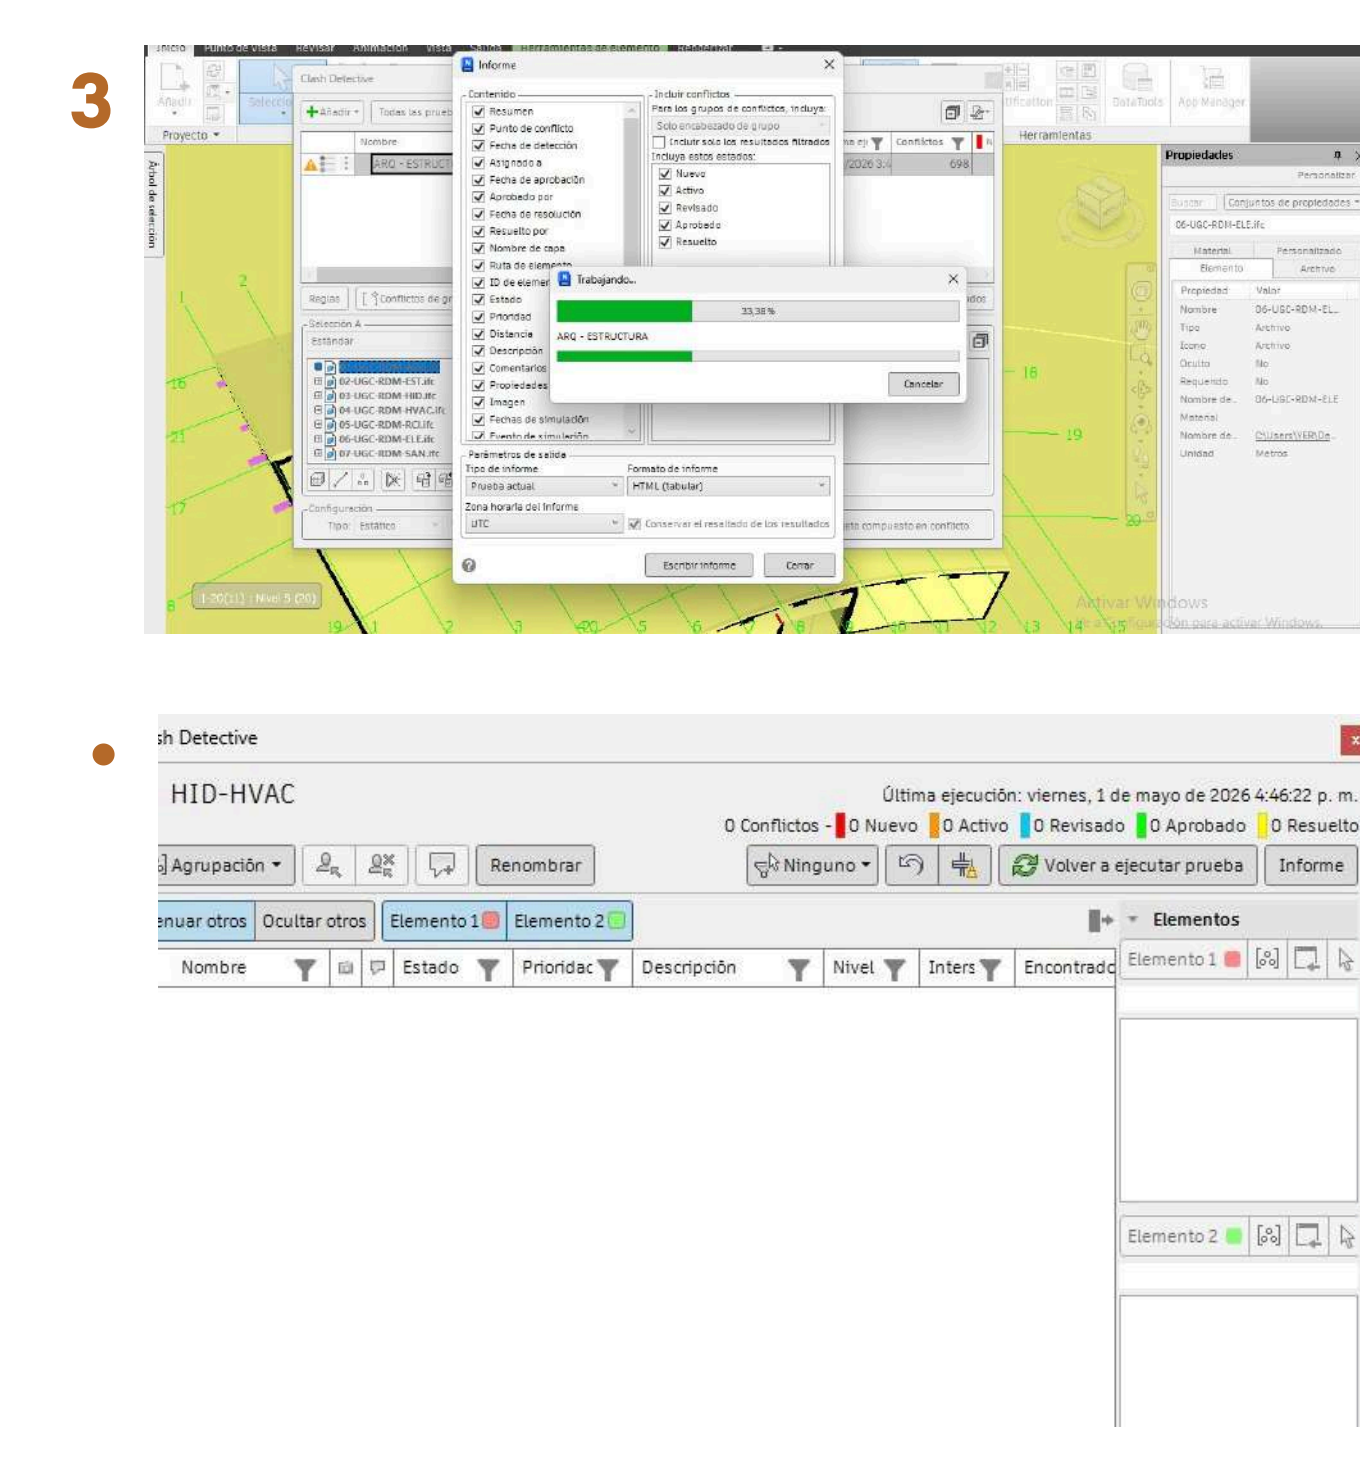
3

Inicio Punto de vista Revisar Animación Vista Salida Herramientas de elemento Renderizar

Añadir Selección Proyecto

Clash Detective

Añadir Todas las pruebas

Nombre

ARQ - ESTRUCT

Reglas Conflictos de gr

Selección A

Estándar

02-UGC-RDM-EST.ifc
03-UGC-RDM-HID.ifc
04-UGC-RDM-HVAC.ifc
05-UGC-RDM-RCI.ifc
06-UGC-RDM-ELE.ifc
07-UGC-RDM-SAN.ifc

Configuración

Tipo: Estático

Informe

Contenido

Resumen
Punto de conflicto
Fecha de detección
Asignado a
Fecha de aprobación
Aprobado por
Fecha de resolución
Resuelto por
Nombre de capa
Ruta de elemento
ID de elemen
Estado
Prioridad
Distancia
Descripción
Comentarios
Propiedades
Imagen
Fechas de simulación
Evento de simulación

Incluir conflictos

Para los grupos de conflictos, incluya:

Solo encabezado de grupo

Incluir solo los resultados filtrados

Incluya estos estados:

Nuevo
Activo
Revisado
Aprobado
Resuelto

Trabajando...

33,38 %

ARQ - ESTRUCTURA

Cancelar

Parámetros de salida

Tipo de informe

Prueba actual

Formato de informe

HTML (tabular)

Zona horaria del informe

UTC

Conservar el resultado de los resultados

Escribir informe

Cerrar

Conflictos

698

2026 3:

Herramientas

DataTools App Manager

Propiedades

Personalizar

Buscar Conjuntos de propiedades

06-UGC-RDM-ELE.ifc

Material Personalizado

Elemento Archivo

Propiedad Valor
Nombre 06-UGC-RDM-EL...
Tipo Archivo
Icono Archivo
Oculto No
Requerido No
Nombre de... 06-UGC-RDM-ELE
Material
Nombre de... C:\Users\VER\De...
Unidad Metros

Árbol de selección

1-20(11) : Nivel 5 (20)

Activar Windows
Ve a Configuración para activar Windows.

•

sh Detective

HID-HVAC

Última ejecución: viernes, 1 de mayo de 2026 4:46:22 p. m.

0 Conflictos - 0 Nuevo 0 Activo 0 Revisado 0 Aprobado 0 Resuelto

Agrupación Renombrar Ninguno Volver a ejecutar prueba Informe

enuar otros Ocultar otros Elemento 1 Elemento 2

Elementos

Nombre Estado Prioridad Descripción Nivel Inters Encontrado

Elemento 1

Elemento 2